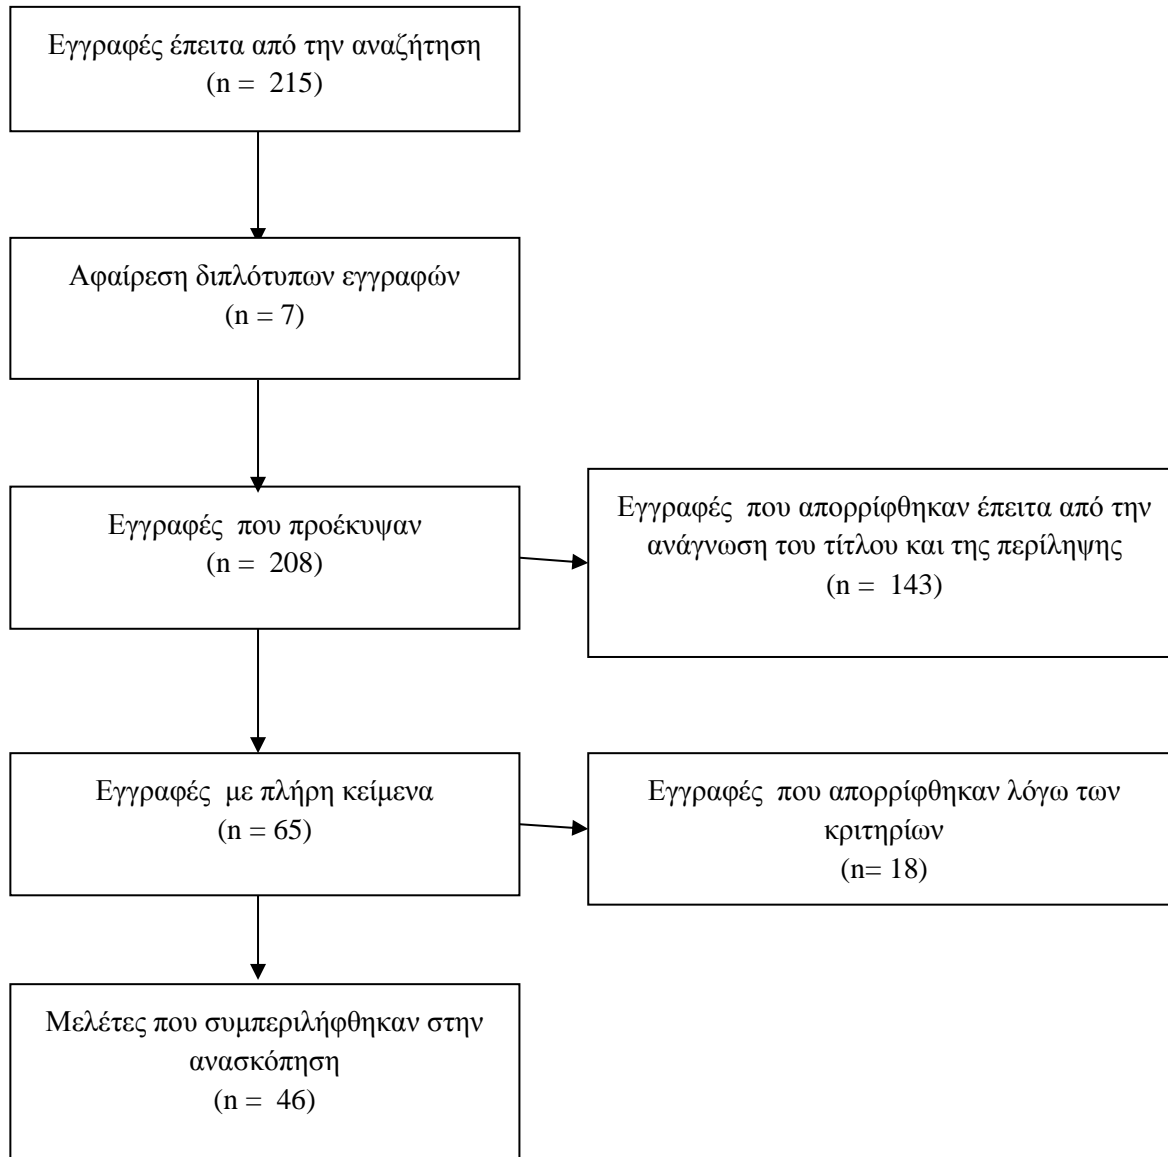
Εγγραφές έπειτα από την αναζήτηση
(n = 215)

Αφαίρεση διπλότυπων εγγραφών
(n = 7)

Εγγραφές που προέκυψαν
(n = 208)

Εγγραφές που απορρίφθηκαν έπειτα από την ανάγνωση του τίτλου και της περίληψης
(n = 143)

Εγγραφές με πλήρη κείμενα
(n = 65)

Εγγραφές που απορρίφθηκαν λόγω των κριτηρίων
(n= 18)

Μελέτες που συμπεριλήφθηκαν στην ανασκόπηση
(n = 46)